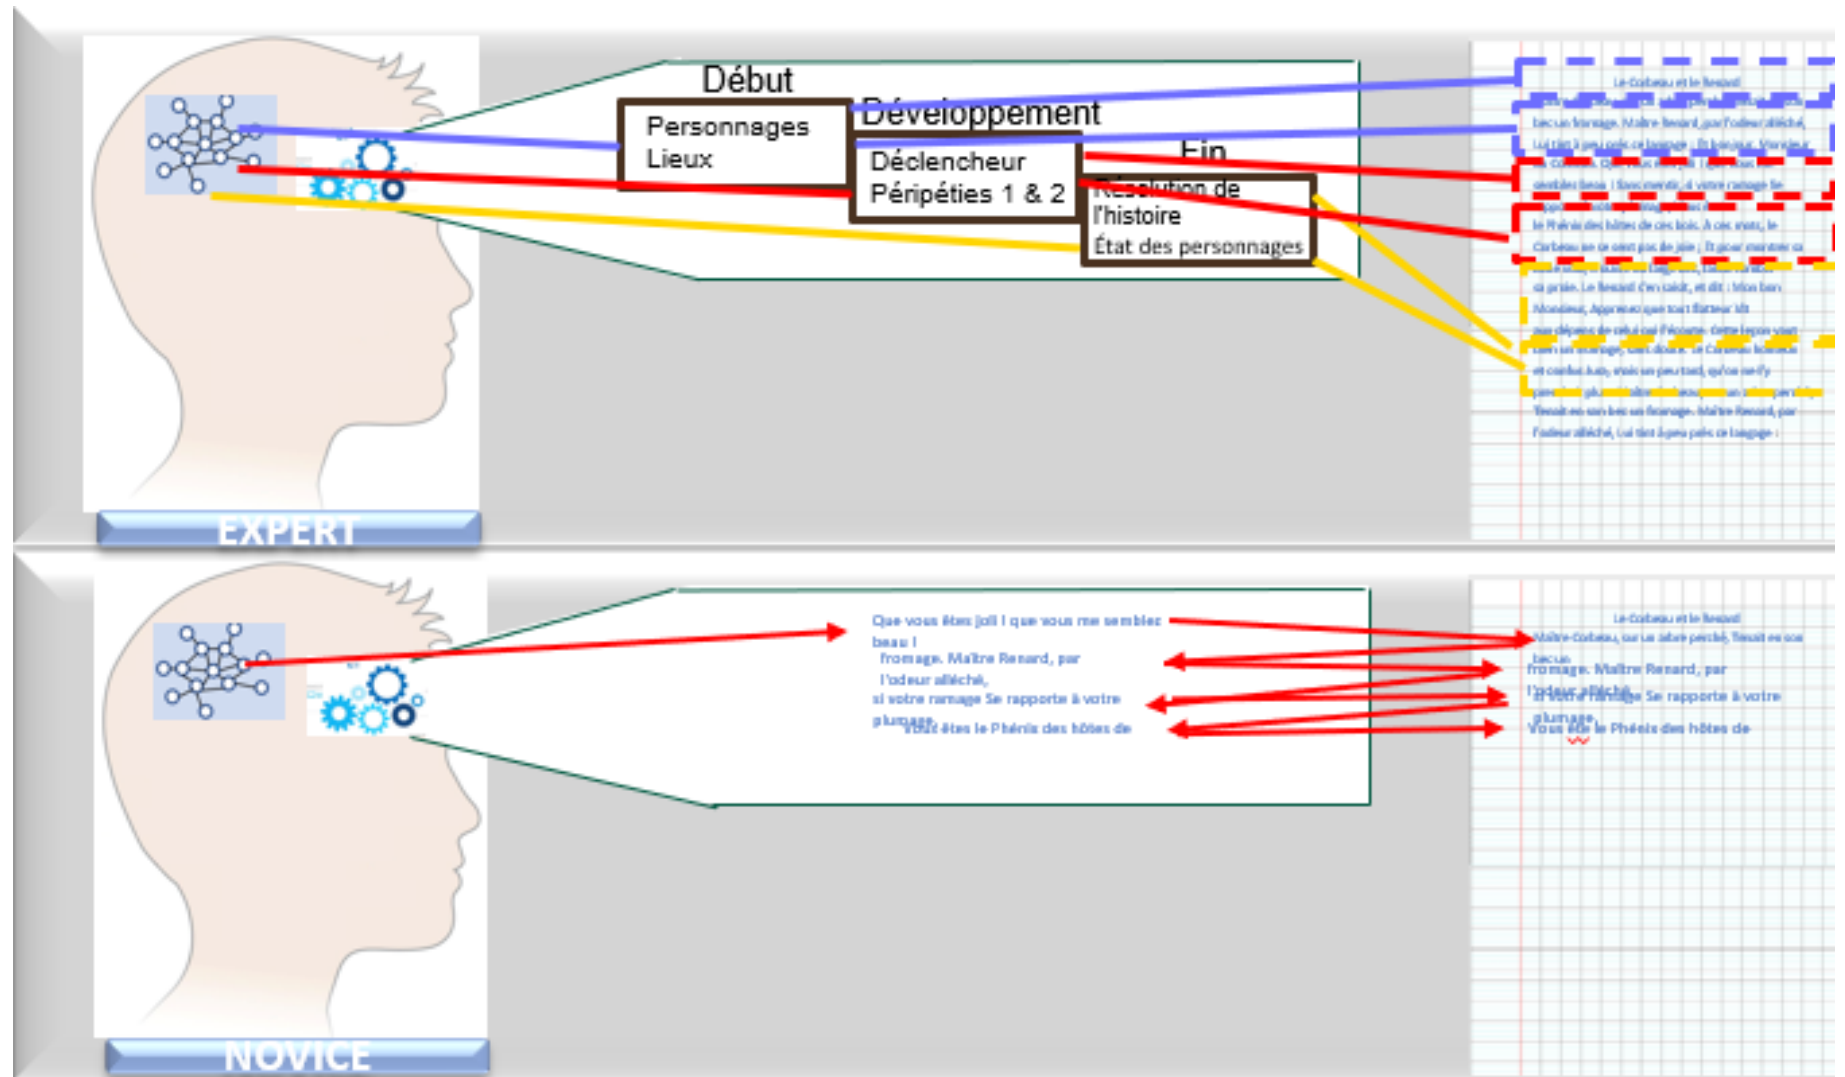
Début
Personnages
Lieux
Développement
Déclencheur
Péripéties 1 & 2
Fin
Résolution de l'histoire
État des personnages

Le Corbeau et le Renard
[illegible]
bec un fromage. Maître Renard, par l'odeur alléché,
Lui tint à peu près ce langage : Et bonjour, Monsieur
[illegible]
semblez beau ! Sans mentir, si votre ramage Se
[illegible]
le Phénix des hôtes de ces bois. À ces mots, le
Corbeau ne se sent pas de joie ; Et pour montrer sa
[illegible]
sa proie. Le Renard s'en saisit, et dit : Mon bon
Monsieur, Apprenez que tout flatteur vit
aux dépens de celui qui l'écoute. Cette leçon vaut
bien un fromage, sans doute. Le Corbeau honteux
et confus Jura, mais un peu tard, qu'on ne l'y
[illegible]
Tenait en son bec un fromage. Maître Renard, par
l'odeur alléché, Lui tint à peu près ce langage :

EXPERT

Que vous êtes joli ! que vous me semblez beau !
fromage. Maître Renard, par l'odeur alléché,
si votre ramage Se rapporte à votre plumage,
Vous êtes le Phénix des hôtes de

Le Corbeau et le Renard
Maître Corbeau, sur un arbre perché, Tenait en son bec un
fromage. Maître Renard, par l'odeur alléché,
si votre ramage Se rapporte à votre plumage,
Vous êtes le Phénix des hôtes de

NOVICE